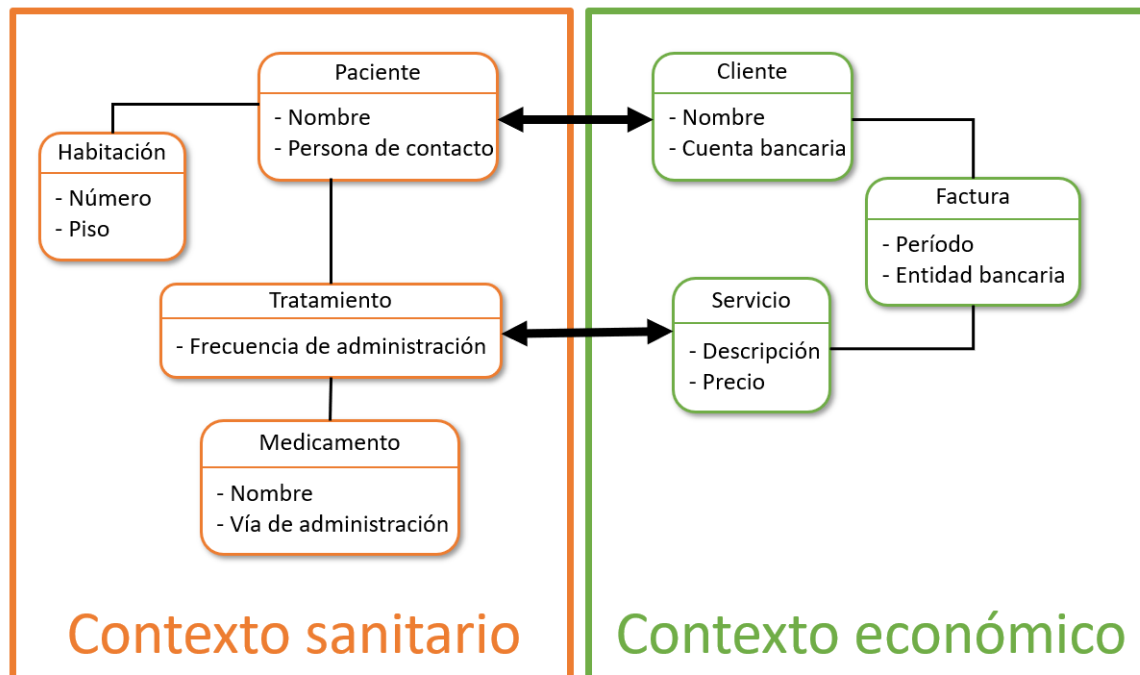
Paciente
- Nombre
- Persona de contacto

Habitación
- Número
- Piso

Tratamiento
- Frecuencia de administración

Medicamento
- Nombre
- Vía de administración

Contexto sanitario

Cliente
- Nombre
- Cuenta bancaria

Factura
- Período
- Entidad bancaria

Servicio
- Descripción
- Precio

Contexto económico